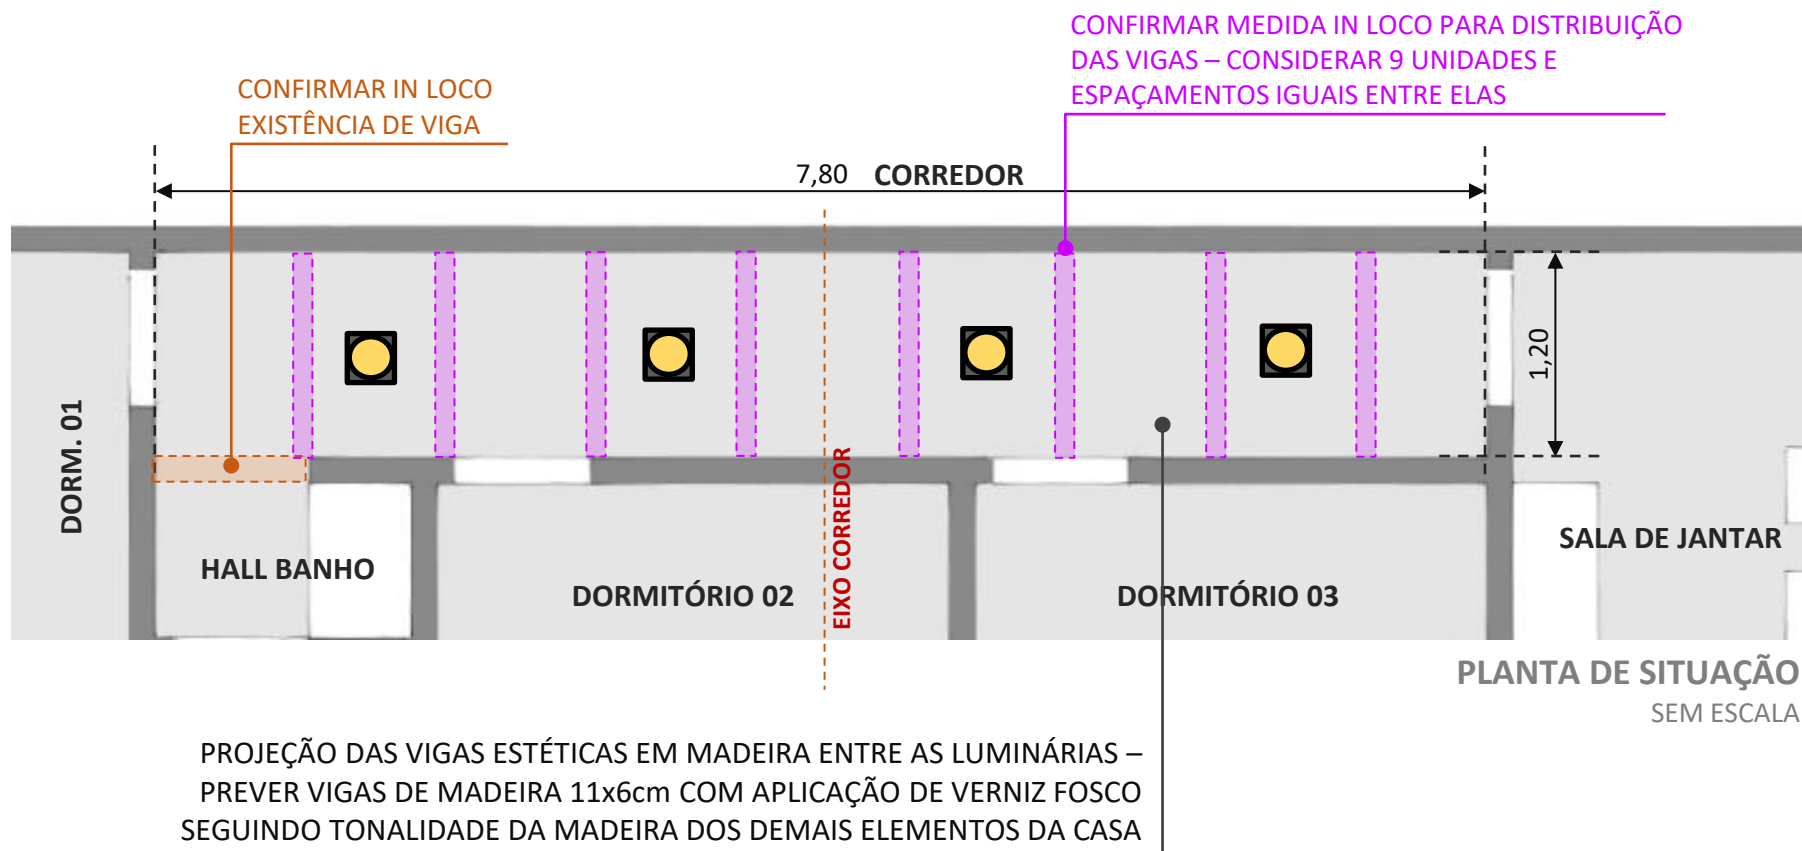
CONFIRMAR MEDIDA IN LOCO PARA DISTRIBUIÇÃO DAS VIGAS – CONSIDERAR 9 UNIDADES E ESPAÇAMENTOS IGUAIS ENTRE ELAS

CONFIRMAR IN LOCO EXISTÊNCIA DE VIGA

7,80 CORREDOR

1,20

DORM. 01

HALL BANHO

DORMITÓRIO 02

EIXO CORREDOR

DORMITÓRIO 03

SALA DE JANTAR

PLANTA DE SITUAÇÃO
SEM ESCALA

PROJEÇÃO DAS VIGAS ESTÉTICAS EM MADEIRA ENTRE AS LUMINÁRIAS – PREVER VIGAS DE MADEIRA 11x6cm COM APLICAÇÃO DE VERNIZ FOSCO SEGUINDO TONALIDADE DA MADEIRA DOS DEMAIS ELEMENTOS DA CASA